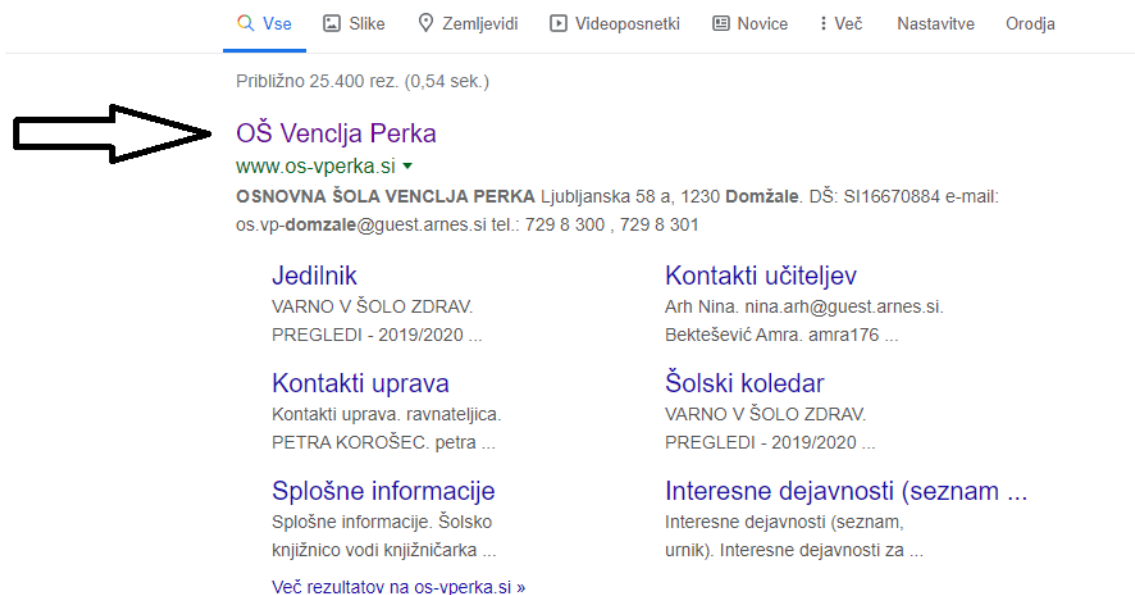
Vse Slike Zemljevidi Videoposnetki Novice Več Nastavitve Orodja

Približno 25.400 rez. (0,54 sek.)

OŠ Venclja Perka
www.os-vperka.si
OSNOVNA ŠOLA VENCLJA PERKA Ljubljanska 58 a, 1230 Domžale. DŠ: SI16670884 e-mail: os.vp-domzale@guest.arnes.si tel.: 729 8 300 , 729 8 301

Jedilnik
VARNO V ŠOLO ZDRAV. PREGLEDI - 2019/2020 ...

Kontakti učiteljev
Arh Nina. nina.arh@guest.arnes.si. Bektešević Amra. amra176 ...

Kontakti uprava
Kontakti uprava. ravnateljica. PETRA KOROŠEC. petra ...

Šolski koledar
VARNO V ŠOLO ZDRAV. PREGLEDI - 2019/2020 ...

Splošne informacije
Splošne informacije. Šolsko knjižnico vodi knjižničarka ...

Interesne dejavnosti (seznam ...
Interesne dejavnosti (seznam, urnik). Interesne dejavnosti za ...

Več rezultatov na os-vperka.si »